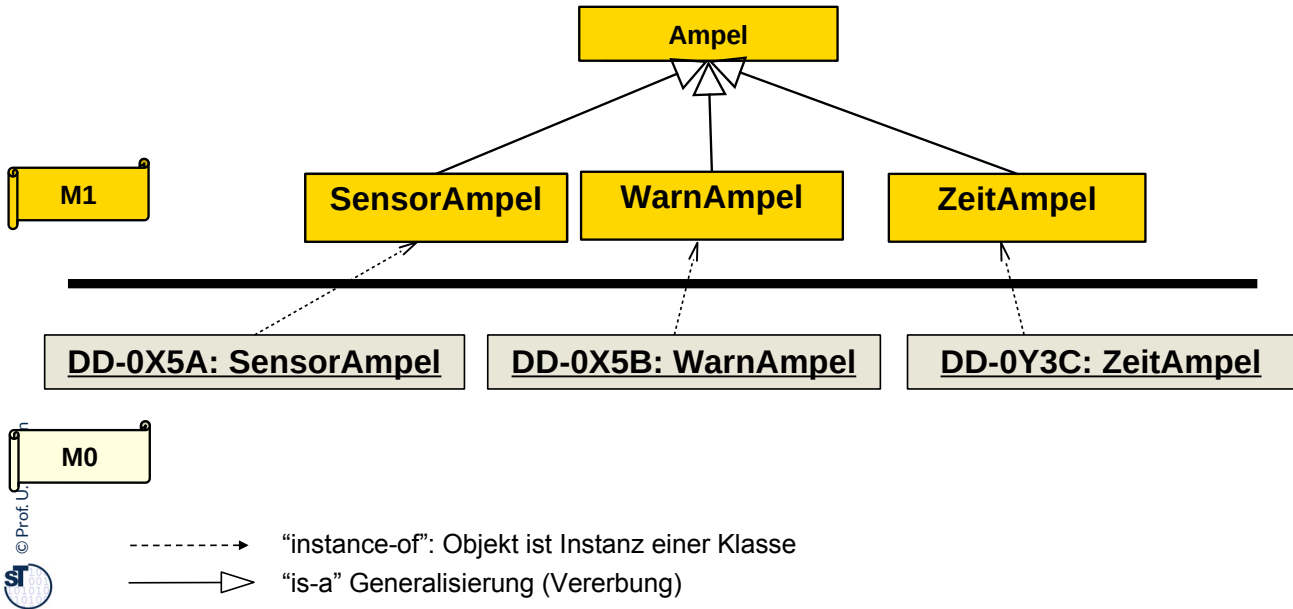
Ampel

M1

SensorAmpel

WarnAmpel

ZeitAmpel

DD-0X5A: SensorAmpel

DD-0X5B: WarnAmpel

DD-0Y3C: ZeitAmpel

M0

© Prof. U. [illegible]

"instance-of": Objekt ist Instanz einer Klasse

"is-a" Generalisierung (Vererbung)

ST